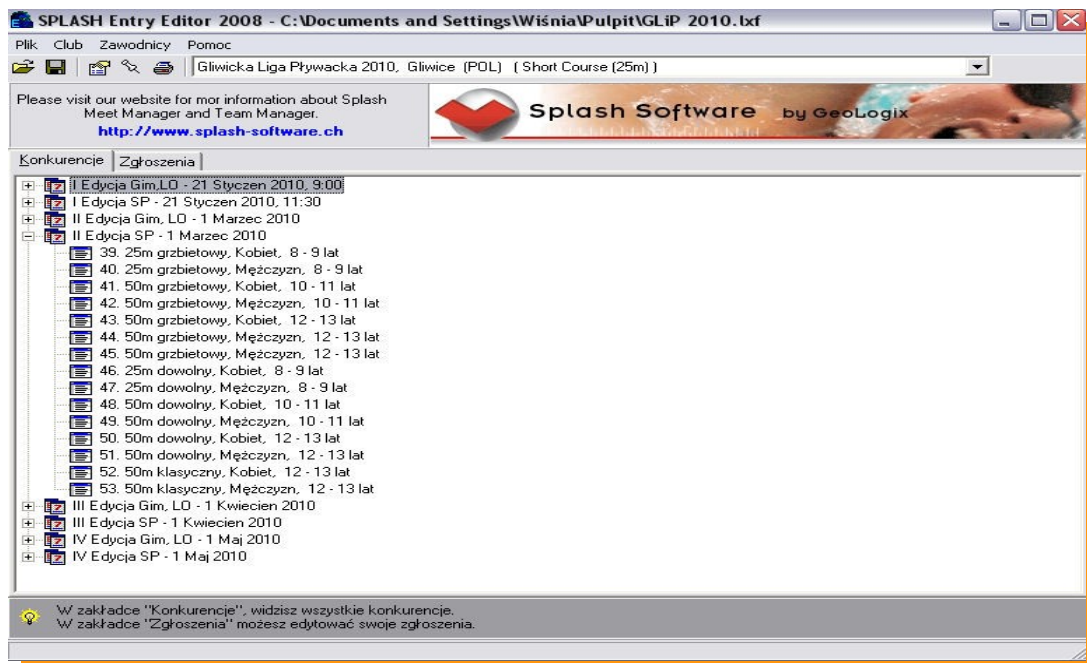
SPLASH Entry Editor 2008 - C:\Documents and Settings\Wiśnia\Pulpit\GLiP 2010.lxf

Plik Club Zawodnicy Pomoc

Gliwicka Liga Pływacka 2010, Gliwice (POL) ( Short Course (25m) )

Please visit our website for mor information about Splash Meet Manager and Team Manager.
http://www.splash-software.ch

Splash Software by GeoLogix

Konkurencje | Zgłoszenia

I Edycja Gim,LO - 21 Styczen 2010, 9:00
I Edycja SP - 21 Styczen 2010, 11:30
II Edycja Gim, LO - 1 Marzec 2010
II Edycja SP - 1 Marzec 2010
39. 25m grzbietowy, Kobiet, 8 - 9 lat
40. 25m grzbietowy, Mężczyzn, 8 - 9 lat
41. 50m grzbietowy, Kobiet, 10 - 11 lat
42. 50m grzbietowy, Mężczyzn, 10 - 11 lat
43. 50m grzbietowy, Kobiet, 12 - 13 lat
44. 50m grzbietowy, Mężczyzn, 12 - 13 lat
45. 50m grzbietowy, Mężczyzn, 12 - 13 lat
46. 25m dowolny, Kobiet, 8 - 9 lat
47. 25m dowolny, Mężczyzn, 8 - 9 lat
48. 50m dowolny, Kobiet, 10 - 11 lat
49. 50m dowolny, Mężczyzn, 10 - 11 lat
50. 50m dowolny, Kobiet, 12 - 13 lat
51. 50m dowolny, Mężczyzn, 12 - 13 lat
52. 50m klasyczny, Kobiet, 12 - 13 lat
53. 50m klasyczny, Mężczyzn, 12 - 13 lat
III Edycja Gim, LO - 1 Kwiecien 2010
III Edycja SP - 1 Kwiecien 2010
IV Edycja Gim, LO - 1 Maj 2010
IV Edycja SP - 1 Maj 2010

W zakładce "Konkurencje", widzisz wszystkie konkurencje.
W zakładce "Zgłoszenia" możesz edytować swoje zgłoszenia.